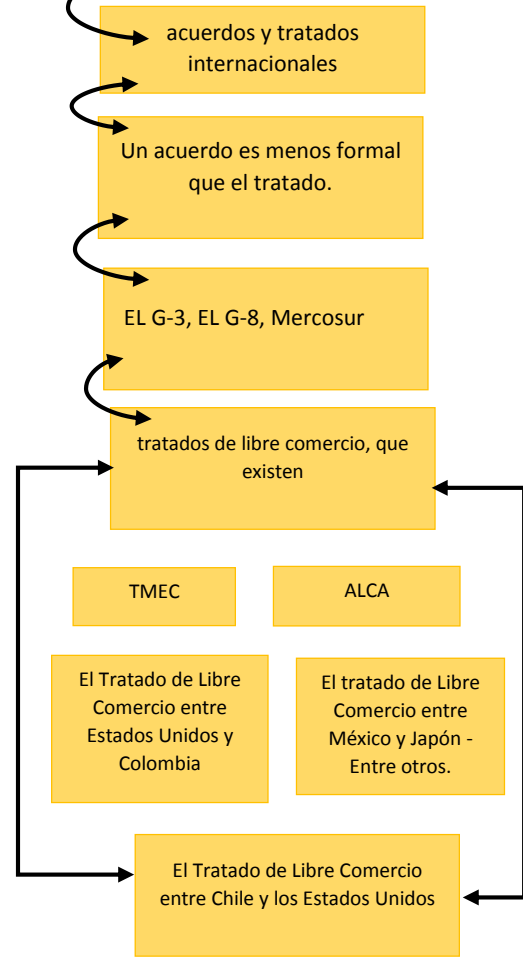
acuerdos y tratados internacionales

Un acuerdo es menos formal que el tratado.

EL G-3, EL G-8, Mercosur

tratados de libre comercio, que existen

TMEC

ALCA

El Tratado de Libre Comercio entre Estados Unidos y Colombia

El tratado de Libre Comercio entre México y Japón - Entre otros.

El Tratado de Libre Comercio entre Chile y los Estados Unidos